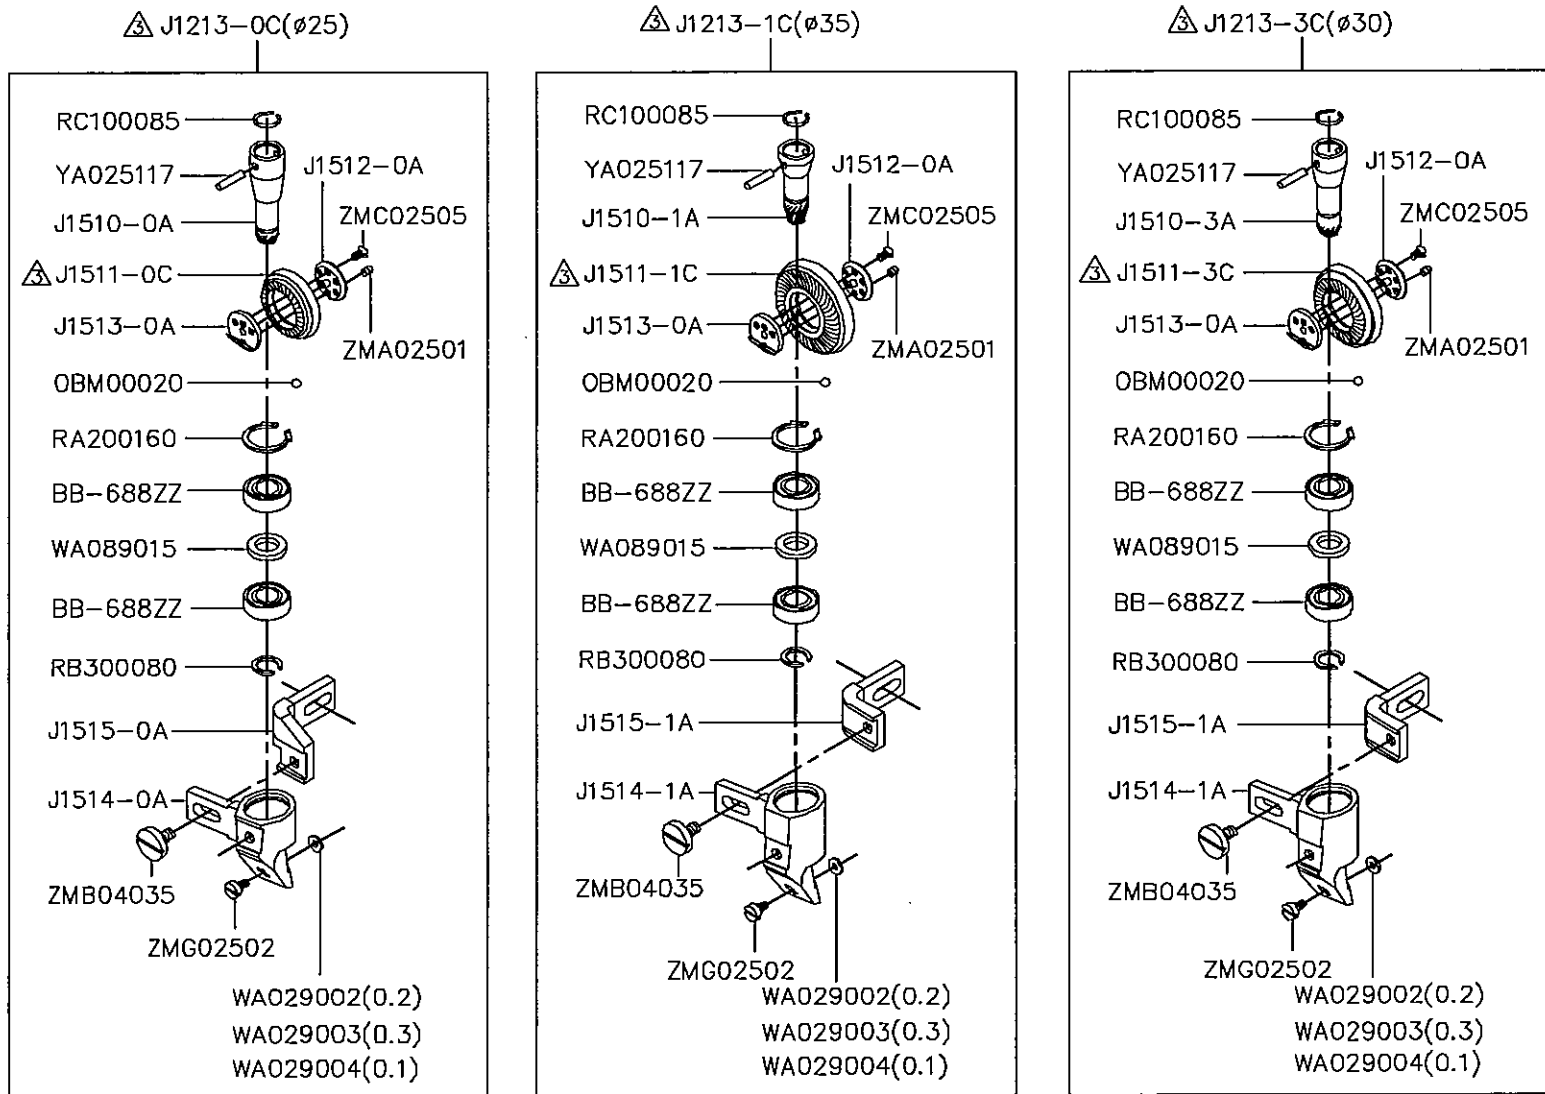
3 J1213−0C(ø25)

RC100085
YA025117
J1510−0A
3 J1511−0C
J1513−0A
J1512−0A
ZMC02505
ZMA02501
OBM00020
RA200160
BB−688ZZ
WA089015
BB−688ZZ
RB300080
J1515−0A
J1514−0A
ZMB04035
ZMG02502
WA029002(0.2)
WA029003(0.3)
WA029004(0.1)

3 J1213−1C(ø35)

RC100085
YA025117
J1510−1A
3 J1511−1C
J1513−0A
J1512−0A
ZMC02505
ZMA02501
OBM00020
RA200160
BB−688ZZ
WA089015
BB−688ZZ
RB300080
J1515−1A
J1514−1A
ZMB04035
ZMG02502
WA029002(0.2)
WA029003(0.3)
WA029004(0.1)

3 J1213−3C(ø30)

RC100085
YA025117
J1510−3A
3 J1511−3C
J1513−0A
J1512−0A
ZMC02505
ZMA02501
OBM00020
RA200160
BB−688ZZ
WA089015
BB−688ZZ
RB300080
J1515−1A
J1514−1A
ZMB04035
ZMG02502
WA029002(0.2)
WA029003(0.3)
WA029004(0.1)